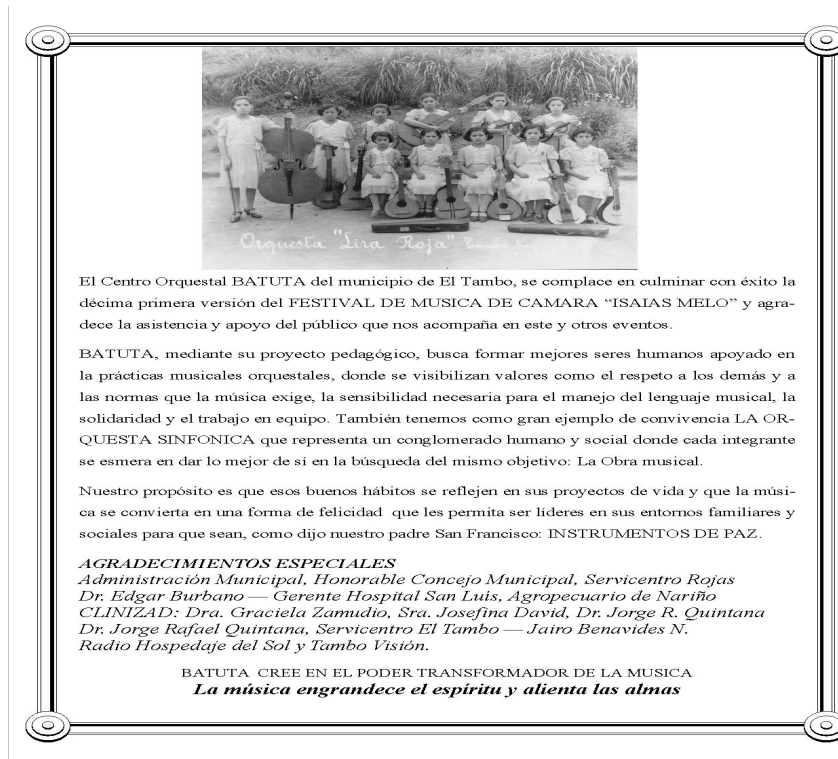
Orquesta "Lira Roja" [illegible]

El Centro Orquestal BATUTA del municipio de El Tambo, se complace en culminar con éxito la décima primera versión del FESTIVAL DE MUSICA DE CAMARA "ISAIAS MELO" y agradece la asistencia y apoyo del público que nos acompaña en este y otros eventos.

BATUTA, mediante su proyecto pedagógico, busca formar mejores seres humanos apoyado en la prácticas musicales orquestales, donde se visibilizan valores como el respeto a los demás y a las normas que la música exige, la sensibilidad necesaria para el manejo del lenguaje musical, la solidaridad y el trabajo en equipo. También tenemos como gran ejemplo de convivencia LA ORQUESTA SINFONICA que representa un conglomerado humano y social donde cada integrante se esmera en dar lo mejor de sí en la búsqueda del mismo objetivo: La Obra musical.

Nuestro propósito es que esos buenos hábitos se reflejen en sus proyectos de vida y que la música se convierta en una forma de felicidad que les permita ser líderes en sus entornos familiares y sociales para que sean, como dijo nuestro padre San Francisco: INSTRUMENTOS DE PAZ.

AGRADECIMIENTOS ESPECIALES
Administración Municipal, Honorable Concejo Municipal, Servicentro Rojas
Dr. Edgar Burbano — Gerente Hospital San Luis, Agropecuario de Nariño
CLINIZAD: Dra. Graciela Zamudio, Sra. Josefina David, Dr. Jorge R. Quintana
Dr. Jorge Rafael Quintana, Servicentro El Tambo — Jairo Benavides N.
Radio Hospedaje del Sol y Tambo Visión.

BATUTA CREE EN EL PODER TRANSFORMADOR DE LA MUSICA
La música engrandece el espíritu y alienta las almas